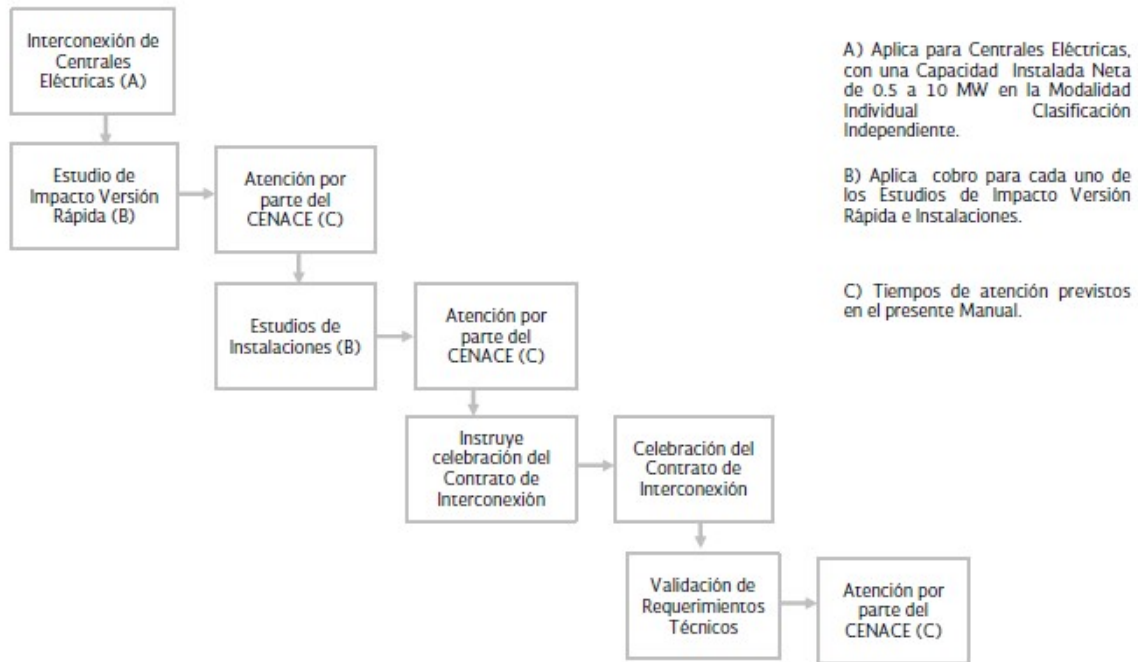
Interconexión de Centrales Eléctricas (A)

Estudio de Impacto Versión Rápida (B)

Atención por parte del CENACE (C)

Estudios de Instalaciones (B)

Atención por parte del CENACE (C)

Instruye celebración del Contrato de Interconexión

Celebración del Contrato de Interconexión

Validación de Requerimientos Técnicos

Atención por parte del CENACE (C)

A) Aplica para Centrales Eléctricas, con una Capacidad Instalada Neta de 0.5 a 10 MW en la Modalidad Individual Clasificación Independiente.

B) Aplica cobro para cada uno de los Estudios de Impacto Versión Rápida e Instalaciones.

C) Tiempos de atención previstos en el presente Manual.